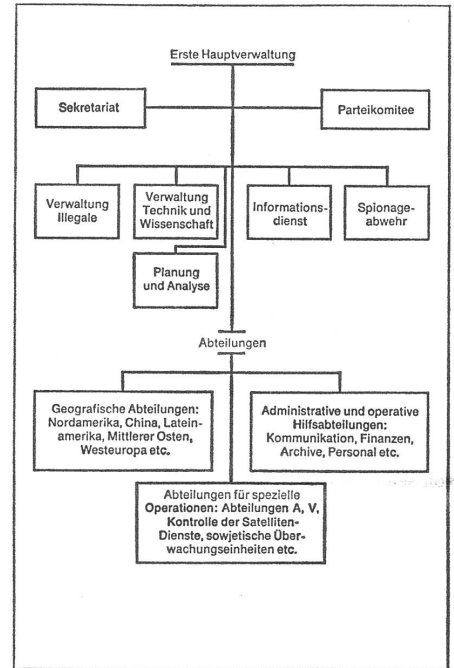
Erste Hauptverwaltung

Sekretariat

Parteikomitee

Verwaltung Illegale

Verwaltung Technik und Wissenschaft

Informationsdienst

Spionageabwehr

Planung und Analyse

Abteilungen

Geografische Abteilungen: Nordamerika, China, Lateinamerika, Mittlerer Osten, Westeuropa etc.

Administrative und operative Hilfsabteilungen: Kommunikation, Finanzen, Archive, Personal etc.

Abteilungen für spezielle Operationen: Abteilungen A, V, Kontrolle der Satelliten-Dienste, sowjetische Überwachungseinheiten etc.